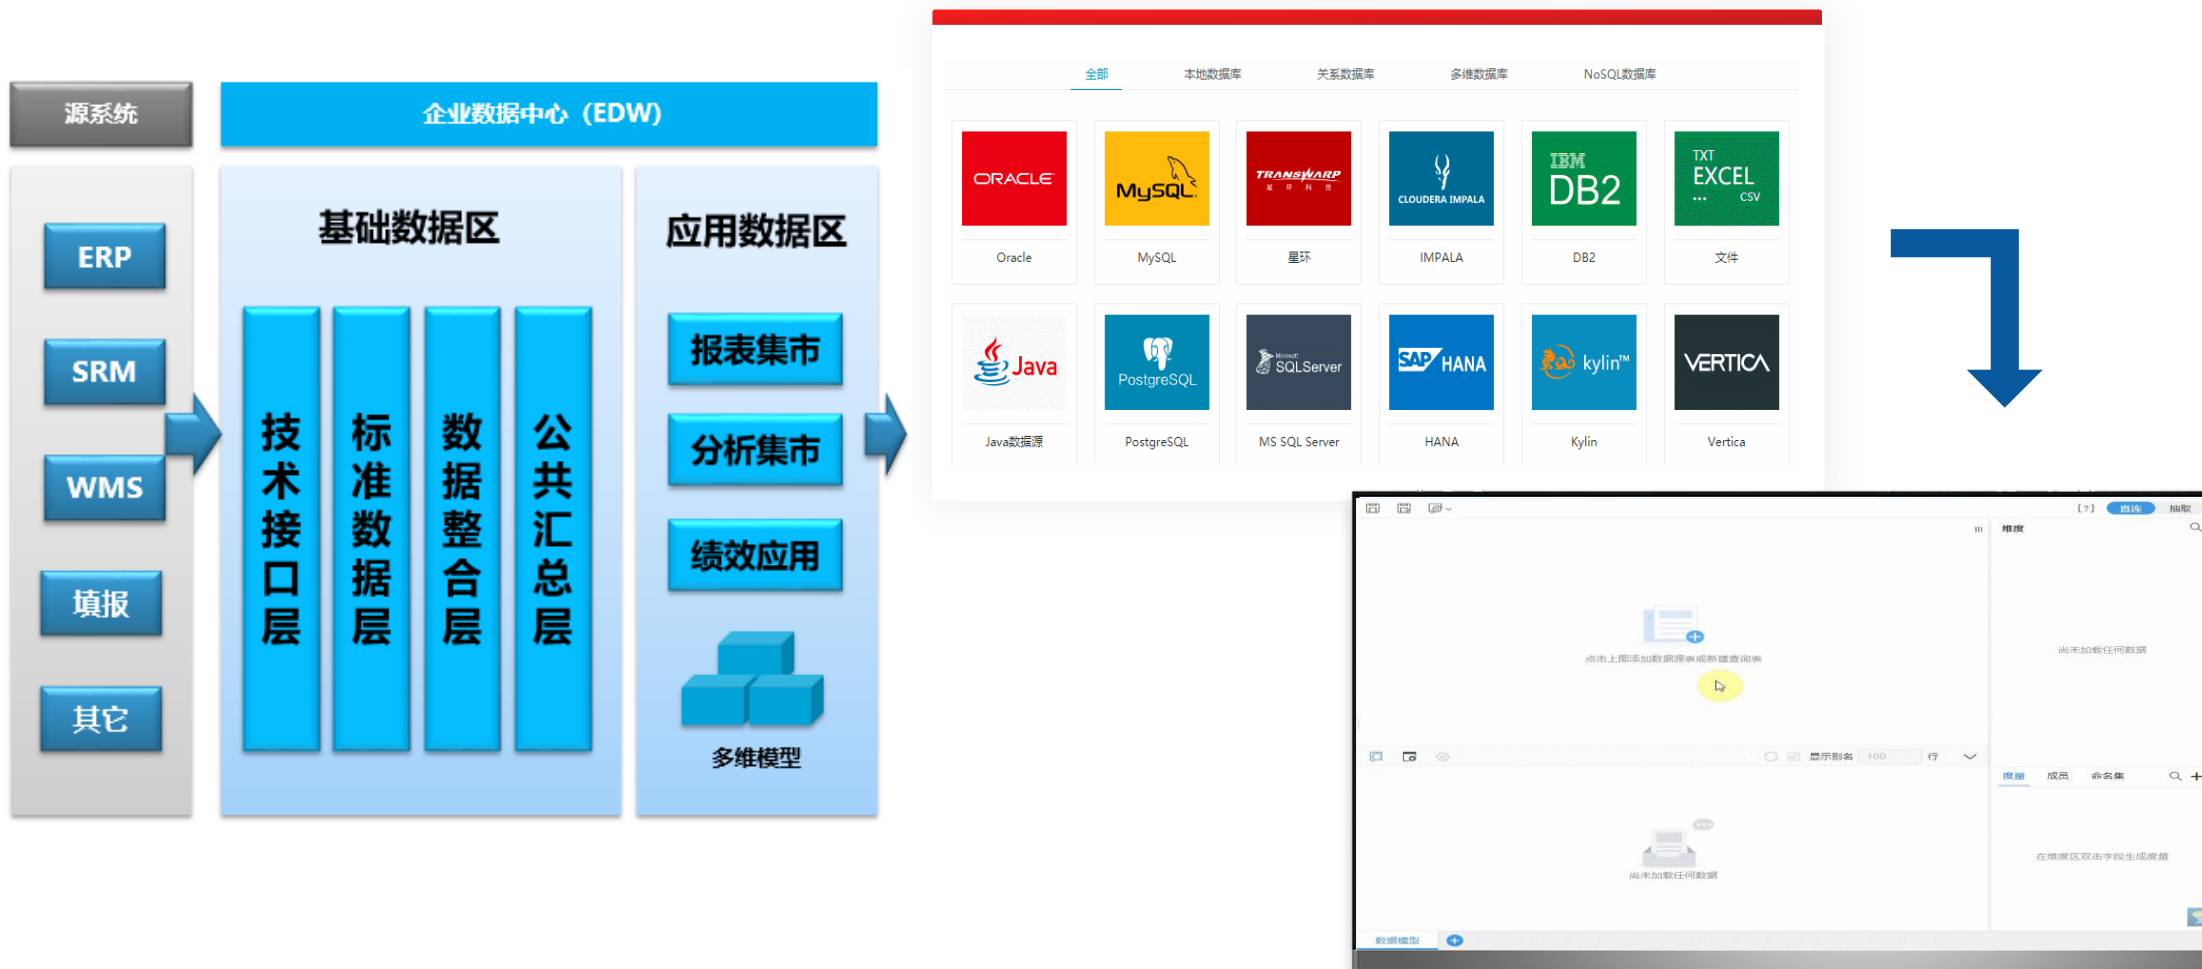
源系统

企业数据中心（EDW）

ERP

SRM

WMS

填报

其它

基础数据区

技术接口层

标准数据层

数据整合层

公共汇总层

应用数据区

报表集市

分析集市

绩效应用

多维模型

全部　本地数据库　关系数据库　多维数据库　NoSQL数据库

ORACLE
Oracle

MySQL
MySQL

TRANSWARP
星环

CLOUDERA IMPALA
IMPALA

IBM DB2
DB2

TXT EXCEL ... CSV
文件

Java
Java数据源

PostgreSQL
PostgreSQL

SQL Server
MS SQL Server

SAP HANA
HANA

kylin™
Kylin

VERTICA
Vertica

直连　抽取

维度

点击上面添加数据源表或新建查询表

尚未加载任何数据

显示别名　100　行

度量　成员　命名集

尚未加载任何数据

在维度区双击字段生成度量

数据模型